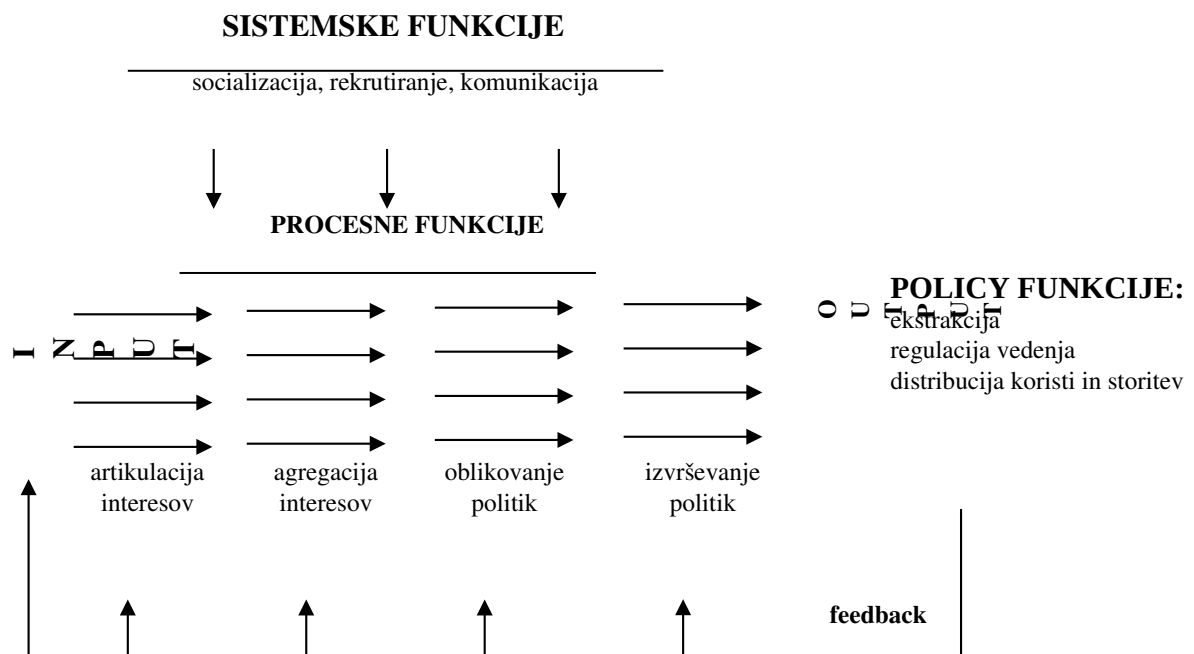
SISTEMSKE FUNKCIJE

socializacija, rekrutiranje, komunikacija

PROCESNE FUNKCIJE

INPUT

OUTPUT

POLICY FUNKCIJE:
ekstrakcija
regulacija vedenja
distribucija koristi in storitev

artikulacija interesov

agregacija interesov

oblikovanje politik

izvrševanje politik

feedback